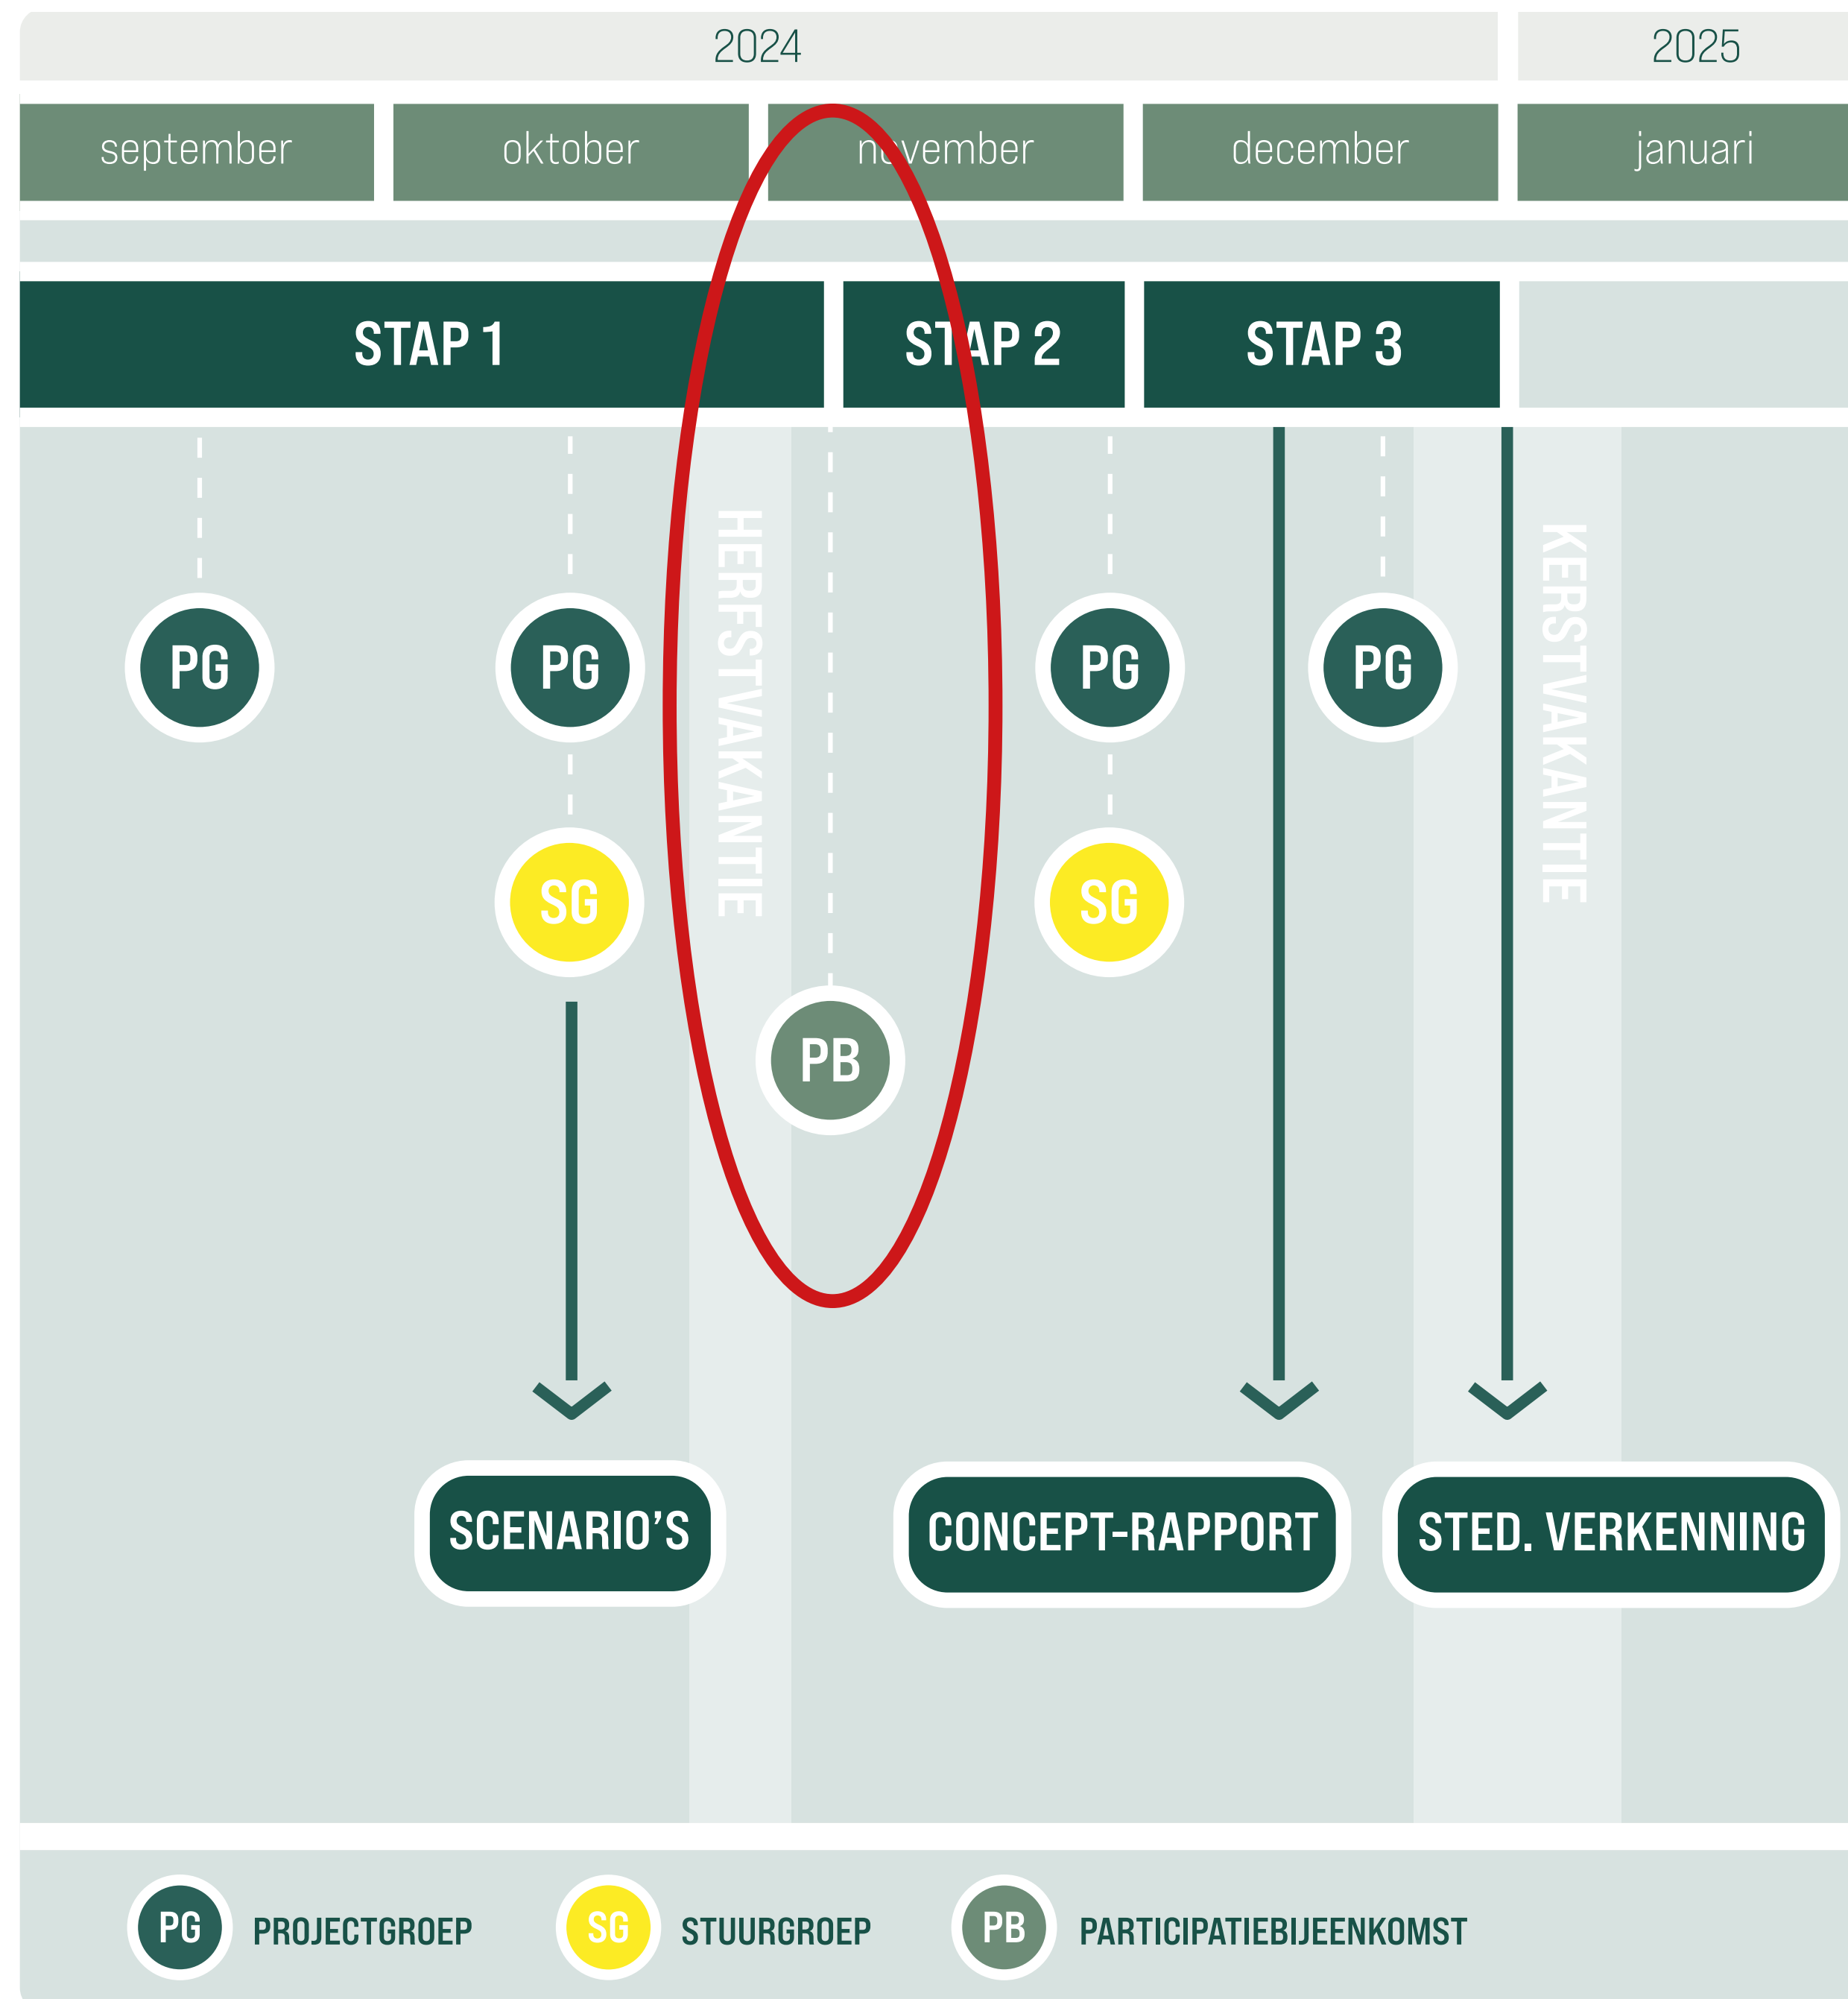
2024

2025

september

oktober

november

december

januari

STAP 1

STAP 2

STAP 3

PG

PG

SG

HERFSTVAKANTIE

PB

PG

SG

PG

KERSTVAKANTIE

SCENARIO'S

CONCEPT-RAPPORT

STED. VERKENNING

PG PROJECTGROEP

SG STUURGROEP

PB PARTICIPATIEBIJEENKOMST